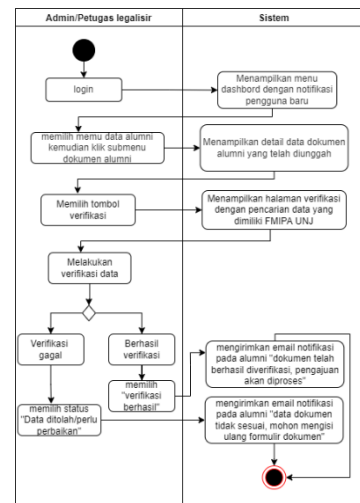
| Admin/Petugas legalisir | Sistem |
|---|---|

login

Menampilkan menu dashbord dengan notifikasi pengguna baru

memilih memu data alumni kemudian klik submenu dokumen alumni

Menampilkan detail data dokumen alumni yang telah diunggah

Memilih tombol verifikasi

Menampilkan halaman verifikasi dengan pencarian data yang dimiliki FMIPA UNJ

Melakukan verifikasi data

Verifikasi gagal

Berhasil verifikasi

memilih "verifikasi berhasil"

mengirimkan email notifikasi pada alumni "dokumen telah berhasil diverifikasi, pengajuan akan diproses"

memilih status "Data ditolah/perlu perbaikan"

mengirimkan email notifikasi pada alumni "data dokumen tidak sesuai, mohon mengisi ulang formulir dokumen"